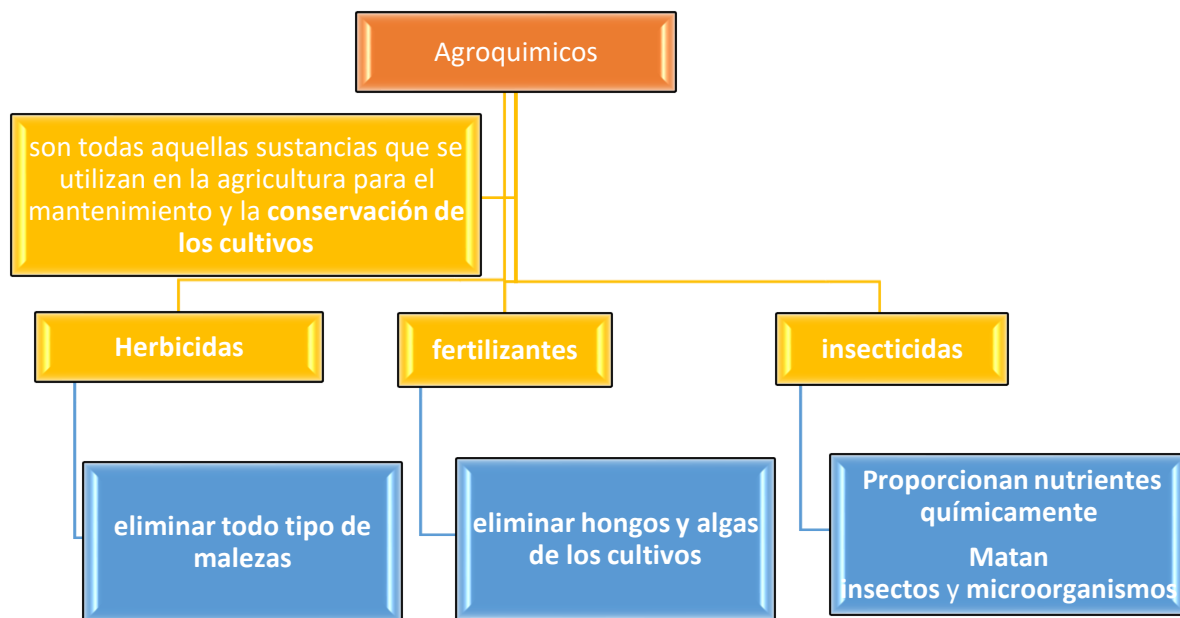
Agroquimicos

son todas aquellas sustancias que se utilizan en la agricultura para el mantenimiento y la **conservación de los cultivos**

Herbicidas

fertilizantes

insecticidas

eliminar todo tipo de malezas

eliminar hongos y algas de los cultivos

Proporcionan nutrientes químicamente

Matan insectos y microorganismos